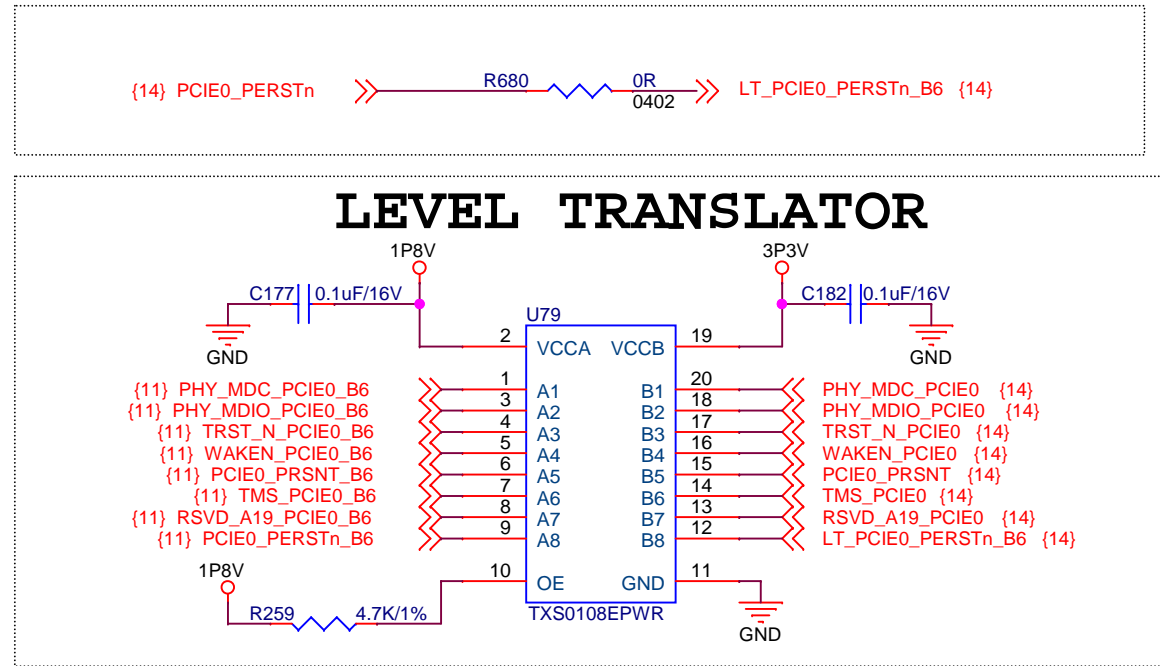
{14} PCIE0_PERSTn
R680
0R
0402
LT_PCIE0_PERSTn_B6 {14}

LEVEL TRANSLATOR

1P8V
3P3V
C177
0.1uF/16V
C182
0.1uF/16V
GND
GND
U79

| | | | | |
|---|---|---|---|---|
| 2 | VCCA | VCCB | 19 | |
| {11} PHY_MDC_PCIE0_B6 | 1 | A1 | B1 | 20 | PHY_MDC_PCIE0 {14} |
| {11} PHY_MDIO_PCIE0_B6 | 3 | A2 | B2 | 18 | PHY_MDIO_PCIE0 {14} |
| {11} TRST_N_PCIE0_B6 | 4 | A3 | B3 | 17 | TRST_N_PCIE0 {14} |
| {11} WAKEN_PCIE0_B6 | 5 | A4 | B4 | 16 | WAKEN_PCIE0 {14} |
| {11} PCIE0_PRSNT_B6 | 6 | A5 | B5 | 15 | PCIE0_PRSNT {14} |
| {11} TMS_PCIE0_B6 | 7 | A6 | B6 | 14 | TMS_PCIE0 {14} |
| {11} RSVD_A19_PCIE0_B6 | 8 | A7 | B7 | 13 | RSVD_A19_PCIE0 {14} |
| {11} PCIE0_PERSTn_B6 | 9 | A8 | B8 | 12 | LT_PCIE0_PERSTn_B6 {14} |

1P8V
10
OE
GND
11
R259
4.7K/1%
TXS0108EPWR
GND